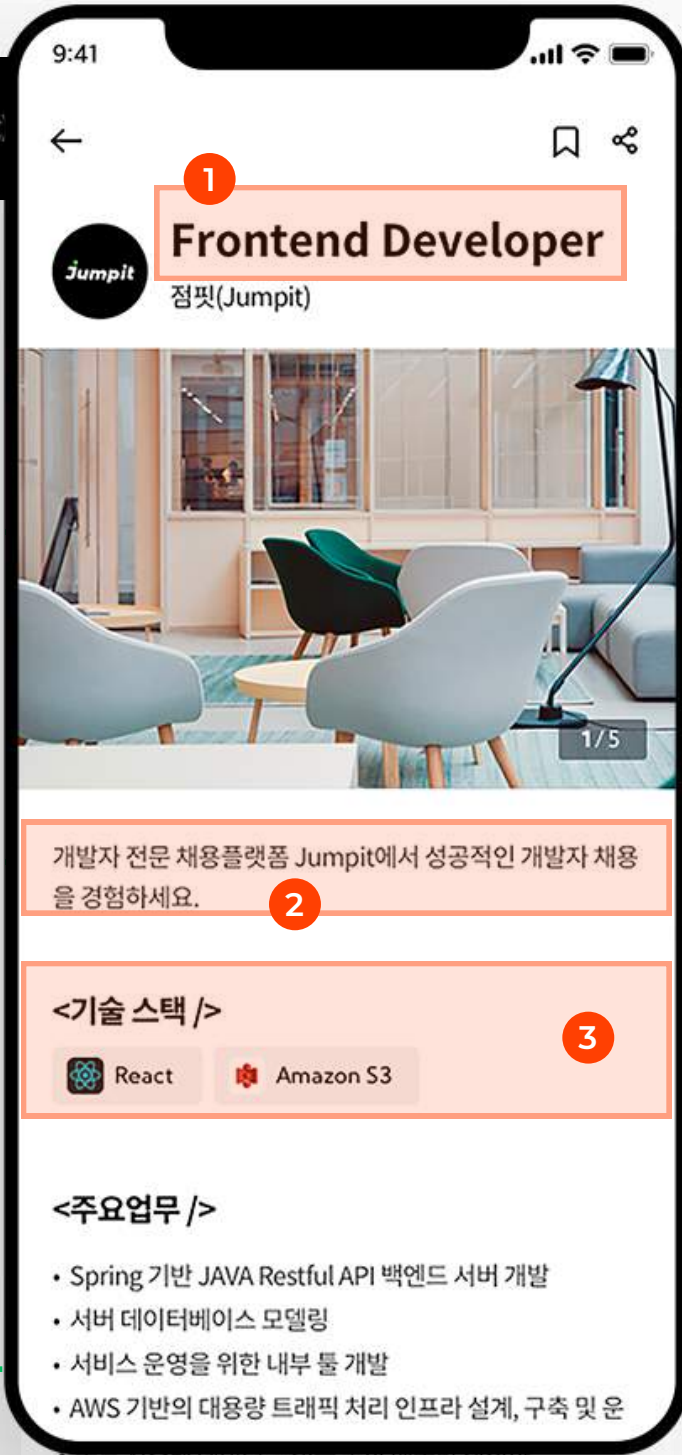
9:41

1

Frontend Developer

Jumpit

점핏(Jumpit)

1/5

개발자 전문 채용플랫폼 Jumpit에서 성공적인 개발자 채용을 경험하세요.

2

<기술 스택 />

3

React

Amazon S3

<주요업무 />

• Spring 기반 JAVA Restful API 백엔드 서버 개발
• 서버 데이터베이스 모델링
• 서비스 운영을 위한 내부 툴 개발
• AWS 기반의 대용량 트래픽 처리 인프라 설계, 구축 및 운